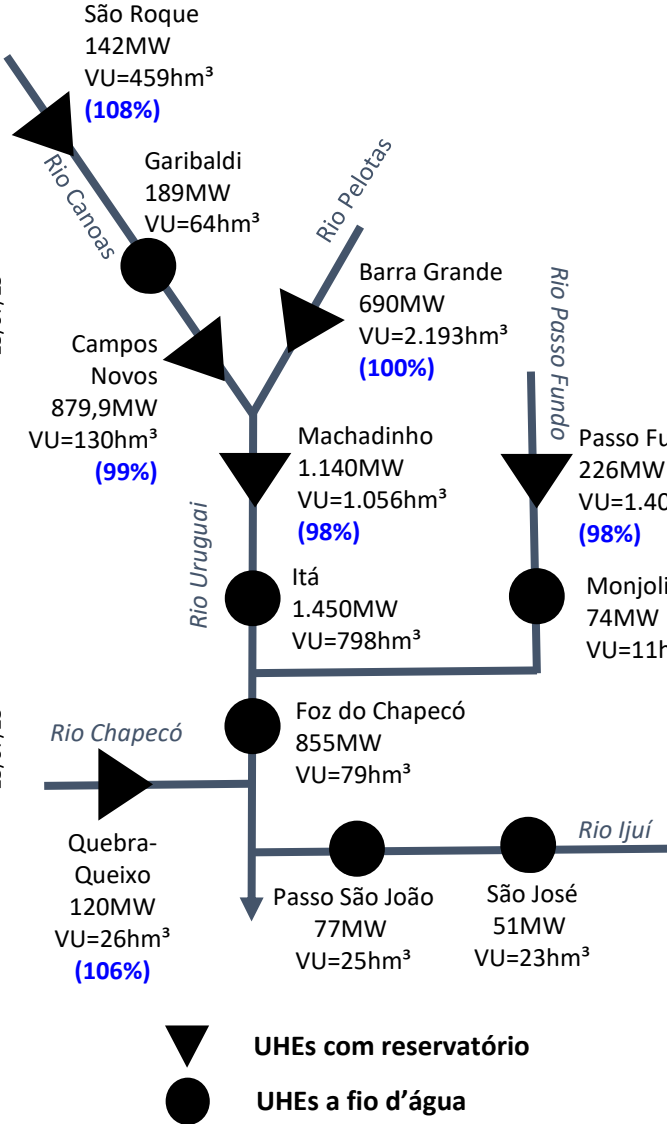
São Roque
142MW
VU=459hm³
(108%)

Rio Canoas

Garibaldi
189MW
VU=64hm³

Rio Pelotas

Barra Grande
690MW
VU=2.193hm³
(100%)

Rio Passo Fundo

Campos Novos
879,9MW
VU=130hm³
(99%)

Machadinho
1.140MW
VU=1.056hm³
(98%)

Passo Fu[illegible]
226MW
VU=1.40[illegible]
(98%)

Rio Uruguai

Itá
1.450MW
VU=798hm³

Monjoli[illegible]
74MW
VU=11h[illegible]

Foz do Chapecó
855MW
VU=79hm³

Rio Chapecó

Quebra-Queixo
120MW
VU=26hm³
(106%)

Rio Ijuí

Passo São João
77MW
VU=25hm³

São José
51MW
VU=23hm³

UHEs com reservatório

UHEs a fio d'água